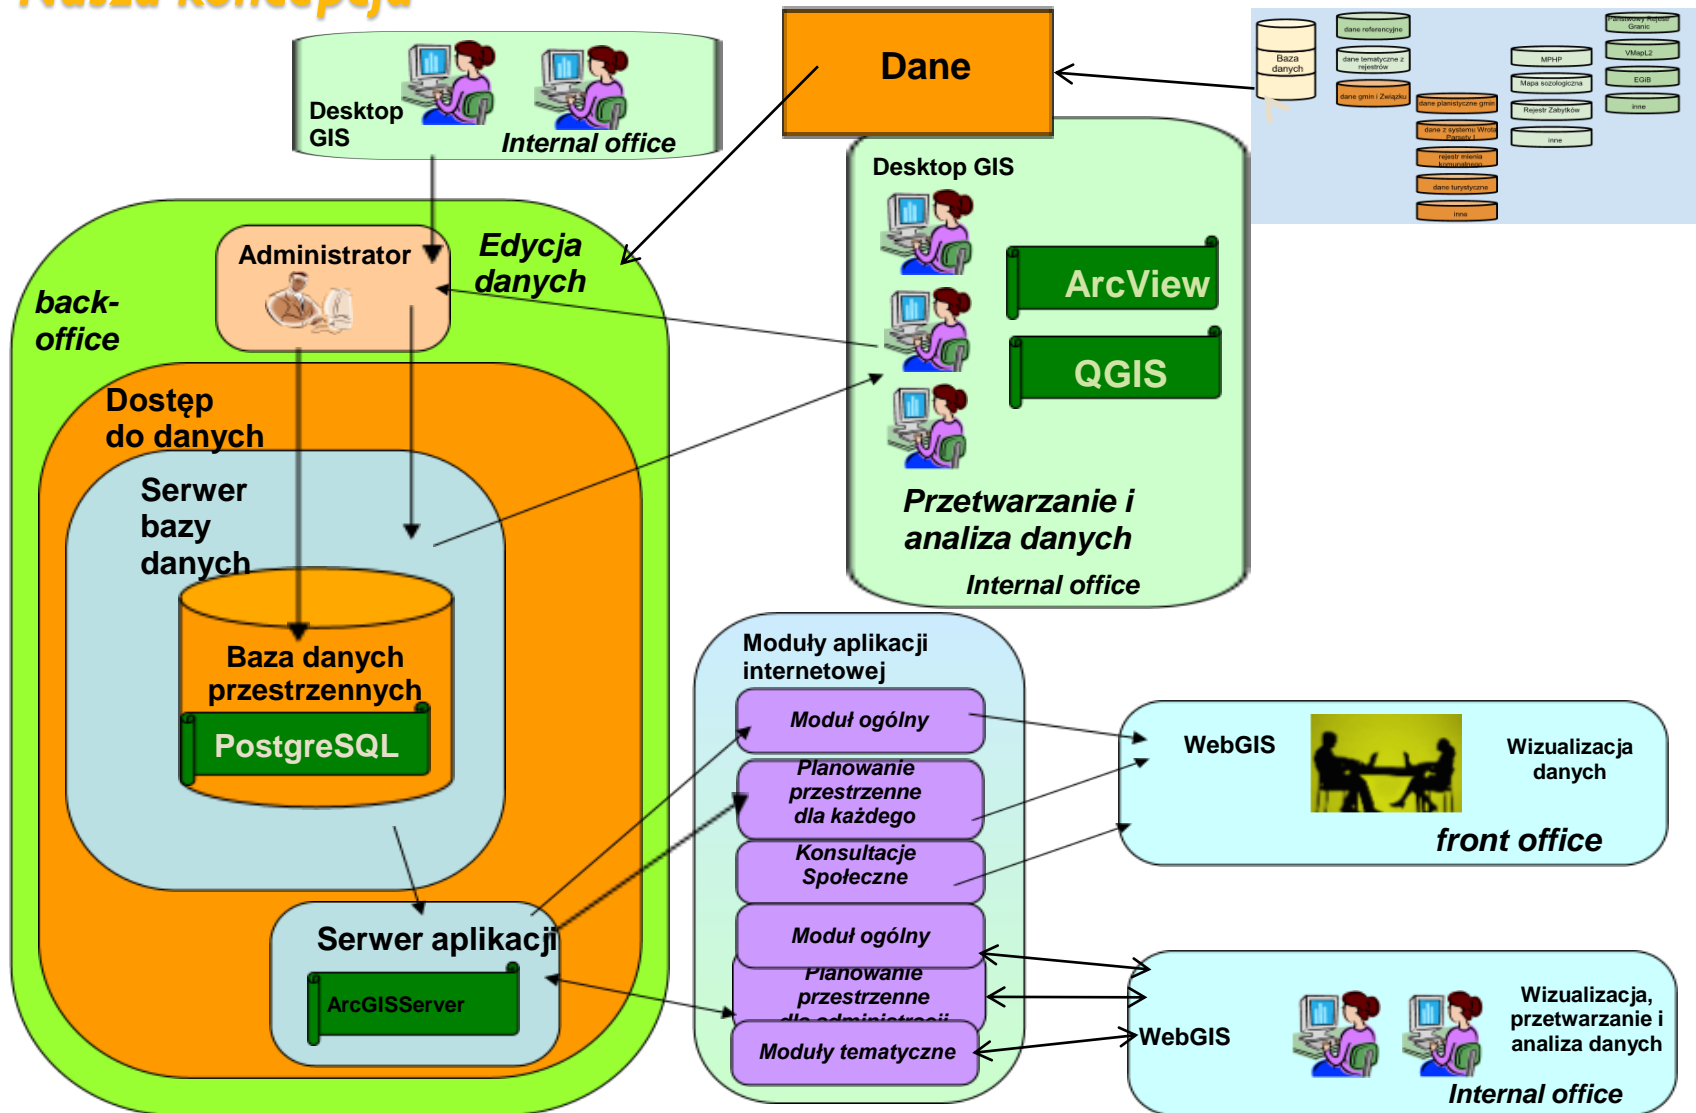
Nasza koncepcja

Desktop GIS

Internal office

Dane

Baza danych

dane referencyjne

dane tematyczne z rejestrów

dane gmin i Związku

dane planistyczne gmin

dane z systemu Wrota Parsety

rejestr mienia komunalnego

dane turystyczne

inne

MPHP

Mapa sozologiczna

Rejestr Zabytków

inne

Państwowy Rejestr Granic

VMapL2

EGiB

inne

Administrator

Edycja danych

back-office

Desktop GIS

ArcView

QGIS

Przetwarzanie i analiza danych

Internal office

Dostęp do danych

Serwer bazy danych

Baza danych przestrzennych

PostgreSQL

Serwer aplikacji

ArcGISServer

Moduły aplikacji internetowej

Moduł ogólny

Planowanie przestrzenne dla każdego

Konsultacje Społeczne

Moduł ogólny

Planowanie przestrzenne dla administracji

Moduły tematyczne

WebGIS

Wizualizacja danych

front office

WebGIS

Wizualizacja, przetwarzanie i analiza danych

Internal office